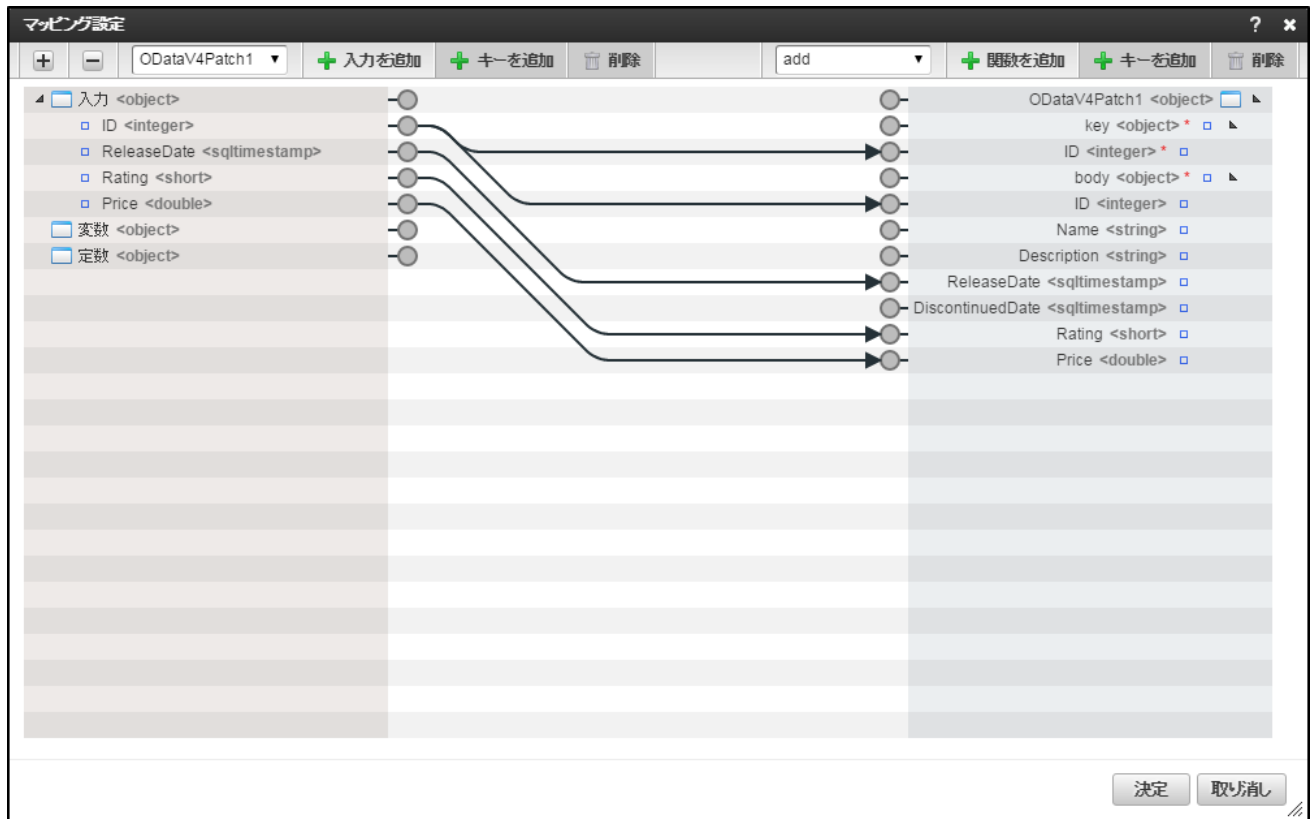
マッピング設定

? ×

+ − ODataV4Patch1 ▼ 入力を追加 キーを追加 削除 add ▼ 関数を追加 キーを追加 削除

入力 <object>
ID <integer>
ReleaseDate <sqltimestamp>
Rating <short>
Price <double>
変数 <object>
定数 <object>

ODataV4Patch1 <object>
key <object> *
ID <integer> *
body <object> *
ID <integer>
Name <string>
Description <string>
ReleaseDate <sqltimestamp>
DiscontinuedDate <sqltimestamp>
Rating <short>
Price <double>

決定 取り消し